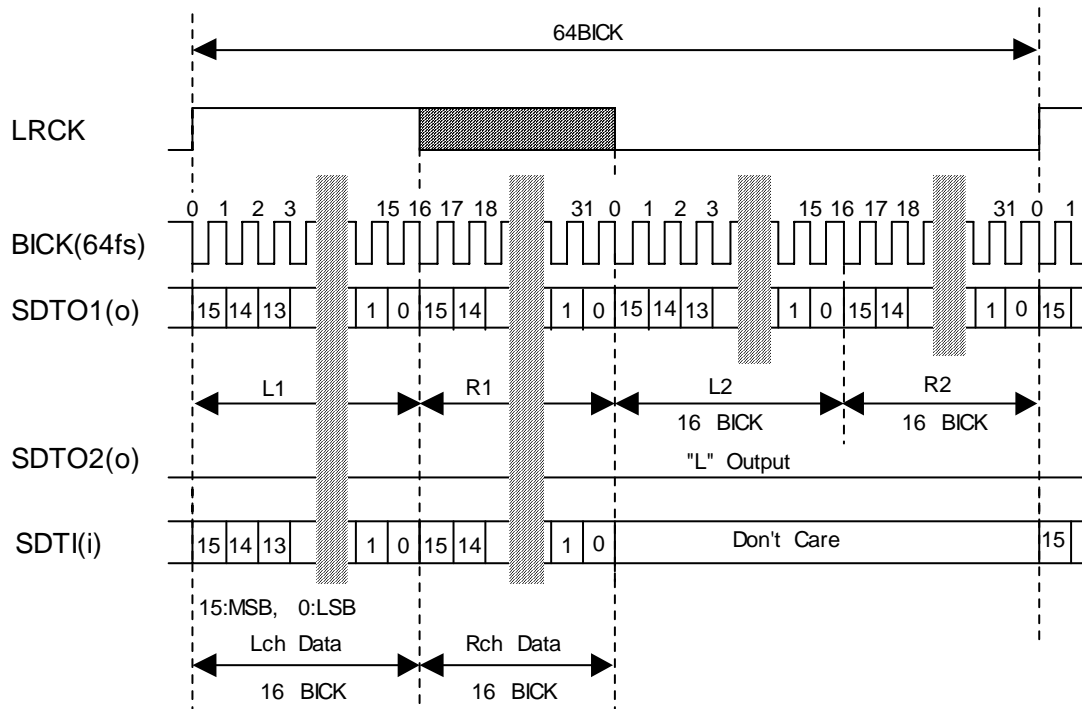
64BICK

LRCK

0 1 2 3 15 16 17 18 31 0 1 2 3 15 16 17 18 31 0 1

BICK(64fs)

SDTO1(o)

15 14 13 1 0 15 14 1 0 15 14 13 1 0 15 14 1 0 15

L1 R1 L2 R2

16 BICK 16 BICK

SDTO2(o)

"L" Output

SDTI(i)

15 14 13 1 0 15 14 1 0 Don't Care 15

15:MSB, 0:LSB

Lch Data Rch Data

16 BICK 16 BICK